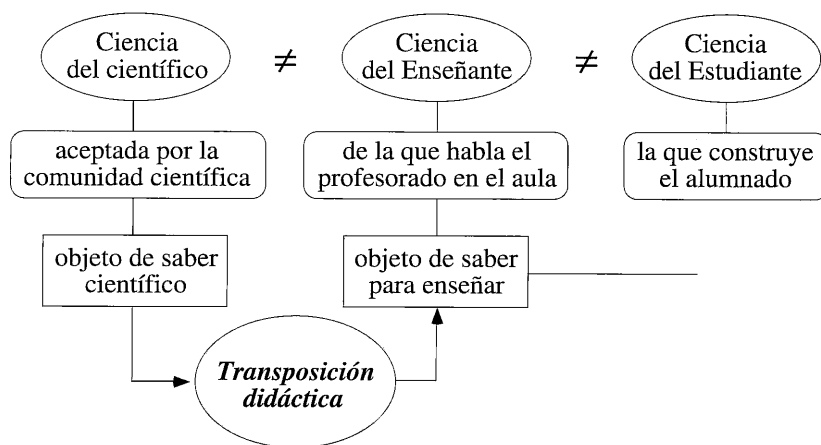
Ciencia del científico $\neq$ Ciencia del Enseñante $\neq$ Ciencia del Estudiante

aceptada por la comunidad científica

de la que habla el profesorado en el aula

la que construye el alumnado

objeto de saber científico

objeto de saber para enseñar

***Transposición didáctica***